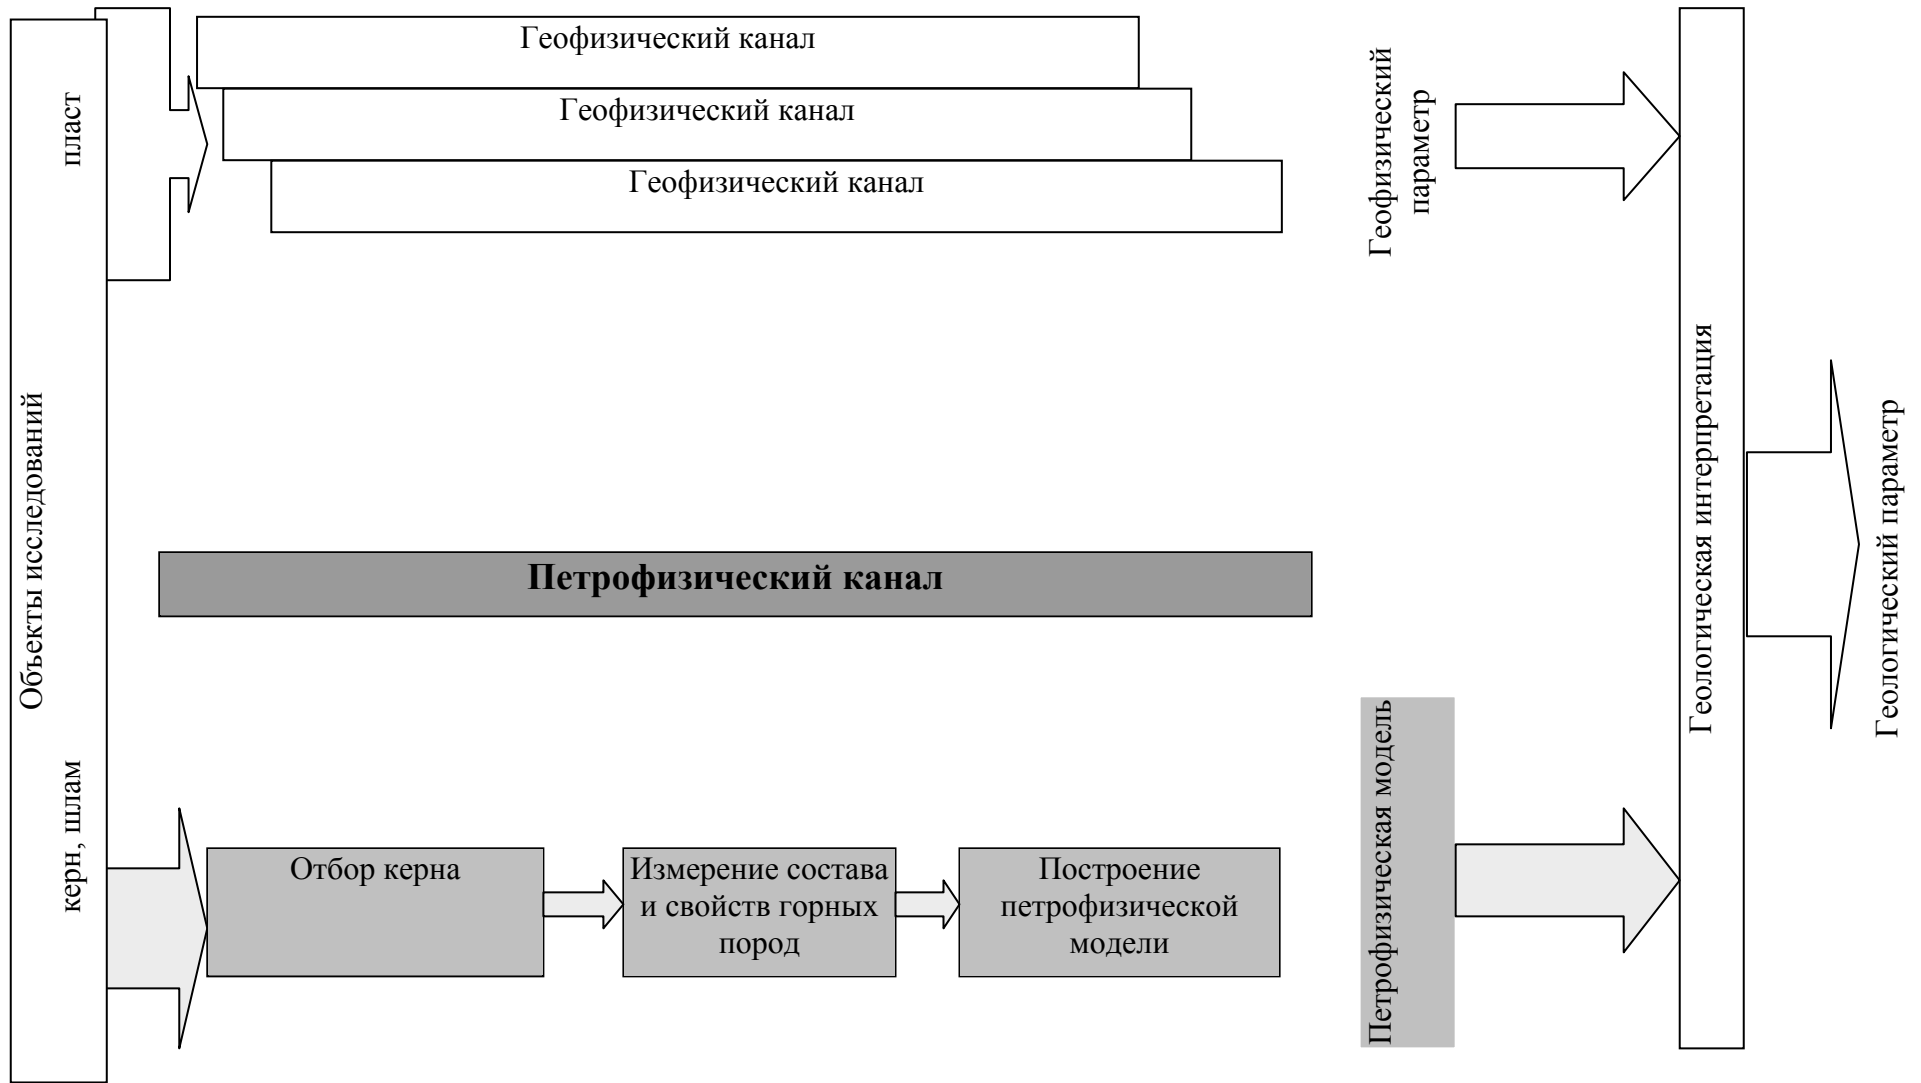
Геофизический канал

Геофизический канал

Геофизический канал

пласт

Объекты исследований

керн, шлам

Геофизический параметр

Геологическая интерпретация

Геологический параметр

Петрофизический канал

Отбор керна

Измерение состава и свойств горных пород

Построение петрофизической модели

Петрофизическая модель